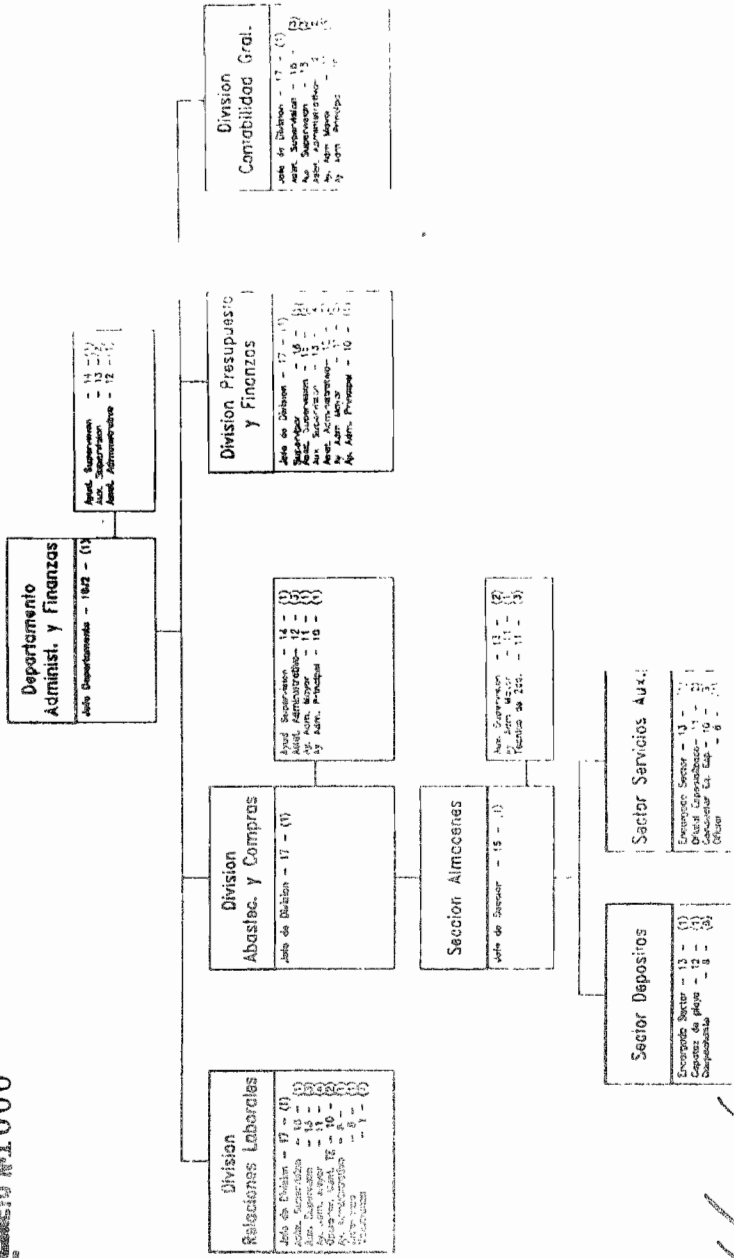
Departamento Administ. y Finanzas
Jefe Departamento - 18-2 - (1)

Ayud. Supervision - 14 - (2)
Aux. Supervision - 13 - (1)
Asist. Administrativo - 12 - (1)

Division Relaciones Laborales
Jefe de Division - 17 - (1)
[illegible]

Division Abastec. y Compras
Jefe de Division - 17 - (1)

Ayud. Supervision - 14 - (1)
Asist. Administrativo - 12 - (1)
Of. Adm. Mayor - 11 - (1)
Ay. Adm. Principal - 10 - (1)

Division Presupuesto y Finanzas
Jefe de Division - 17 - (1)
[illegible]

Division Contabilidad Gral.
Jefe de Division - 17 - (1)
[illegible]

Seccion Almacenes
Jefe de Seccion - 15 - (1)

Aux. Supervision - 13 - (2)
Of. Adm. Mayor - 11 - (1)
Tecnico de 2da. - 11 - (3)

Sector Depositos
Encargado Sector - 13 - (1)
Capataz de playa - 12 - (1)
Despachante - 8 - (3)

Sector Servicios Aux.
Encargado Sector - 13 - (1)
Oficial Especializado - 11 - (1)
Conductor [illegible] - 10 - (1)
Oficial - 6 - (1)